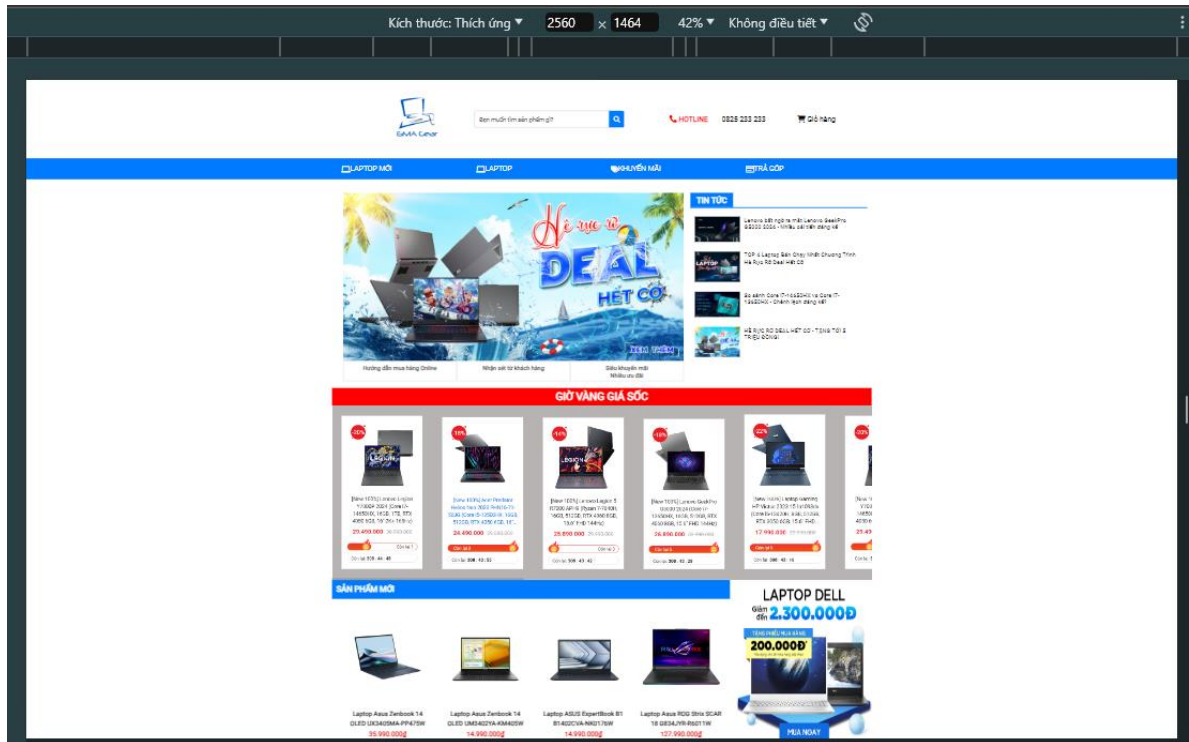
Kích thước: Thích ứng ▾ 2560 × 1464 42% ▾ Không điều tiết ▾

GMA Gear

Bạn muốn tìm sản phẩm gì?

HOTLINE 0828 233 233

Giỏ hàng

LAPTOP MỚI

LAPTOP

KHUYẾN MÃI

TRẢ GÓP

Hè rực rỡ DEAL HẾT CỠ

XEM THÊM

TIN TỨC

Lenovo bất ngờ ra mắt Lenovo GeekPro G5000 2024 - Nhiều cải tiến đáng kể

TOP 5 Laptop Bán Chạy Nhất Chương Trình Hè Rực Rỡ Deal Hết Cỡ

So sánh Core i7-14650HX và Core i7-14650HX - Chênh lệch đáng kể

HÈ RỰC RỠ DEAL HẾT CỠ - TẶNG TỚI 2 TRIỆU ĐỒNG!

Hướng dẫn mua hàng Online

Nhận xét từ khách hàng

Siêu khuyến mãi Nhiều ưu đãi

GIỜ VÀNG GIÁ SỐC

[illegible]

SẢN PHẨM MỚI

LAPTOP DELL

Giảm đến 2.300.000Đ

TẶNG PHIẾU MUA HÀNG

200.000Đ

MUA NGAY

Laptop Asus Zenbook 14 OLED UX3405MA-PP475W

35.990.000₫

Laptop Asus Zenbook 14 OLED UM3402YA-KM405W

14.990.000₫

Laptop ASUS ExpertBook B1 B1402CVA-NK0176W

14.990.000₫

Laptop Asus ROG Strix SCAR 18 G834JYR-R6011W

127.990.000₫